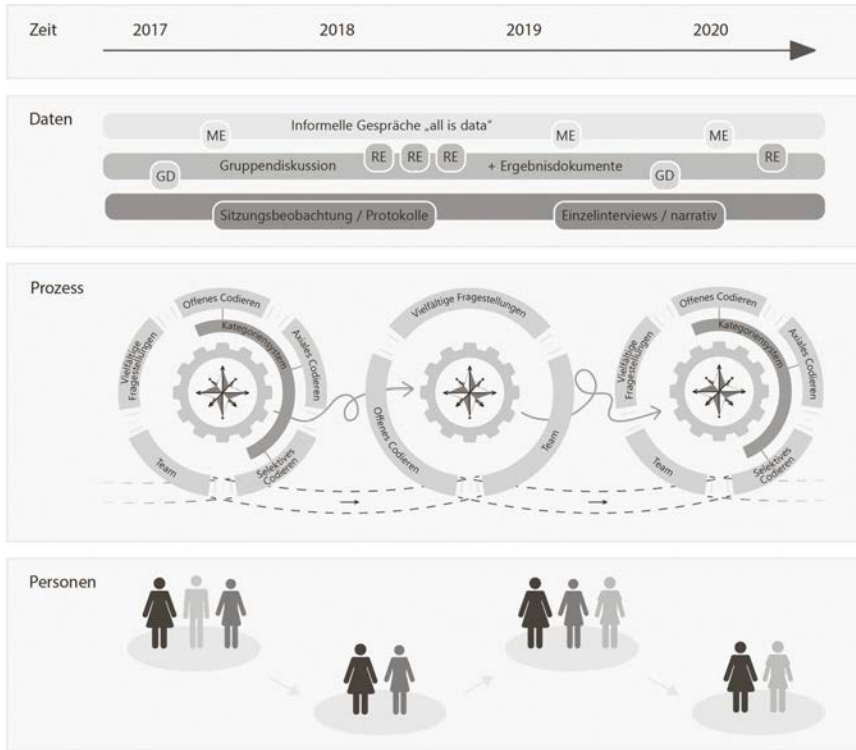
Zeit 2017 2018 2019 2020

Daten

Informelle Gespräche „all is data"

ME ME ME

Gruppendiskussion RE RE RE + Ergebnisdokumente RE

GD GD

Sitzungsbeobachtung / Protokolle

Einzelinterviews / narrativ

Prozess

Offenes Codieren
Kategoriensystem
Axiales Codieren
Vielfältige Fragestellungen
Team
Selektives Codieren

Vielfältige Fragestellungen
Offenes Codieren
Team

Offenes Codieren
Kategoriensystem
Axiales Codieren
Vielfältige Fragestellungen
Team
Selektives Codieren

Personen